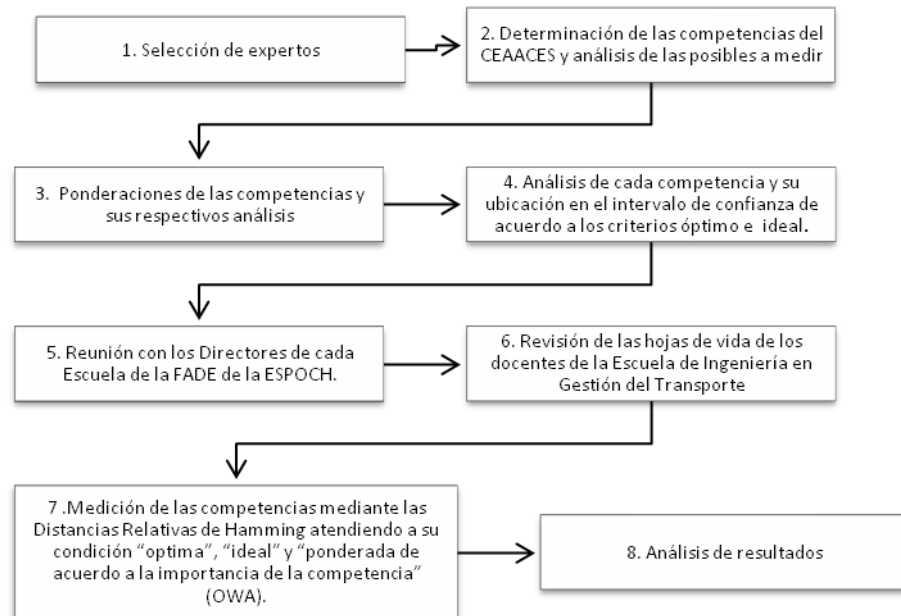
1. Selección de expertos

2. Determinación de las competencias del CEAACES y análisis de las posibles a medir

3. Ponderaciones de las competencias y sus respectivos análisis

4. Análisis de cada competencia y su ubicación en el intervalo de confianza de acuerdo a los criterios óptimo e ideal.

5. Reunión con los Directores de cada Escuela de la FADE de la ESPOCH.

6. Revisión de las hojas de vida de los docentes de la Escuela de Ingeniería en Gestión del Transporte

7 .Medición de las competencias mediante las Distancias Relativas de Hamming atendiendo a su condición "optima", "ideal" y "ponderada de acuerdo a la importancia de la competencia" (OWA).

8. Análisis de resultados